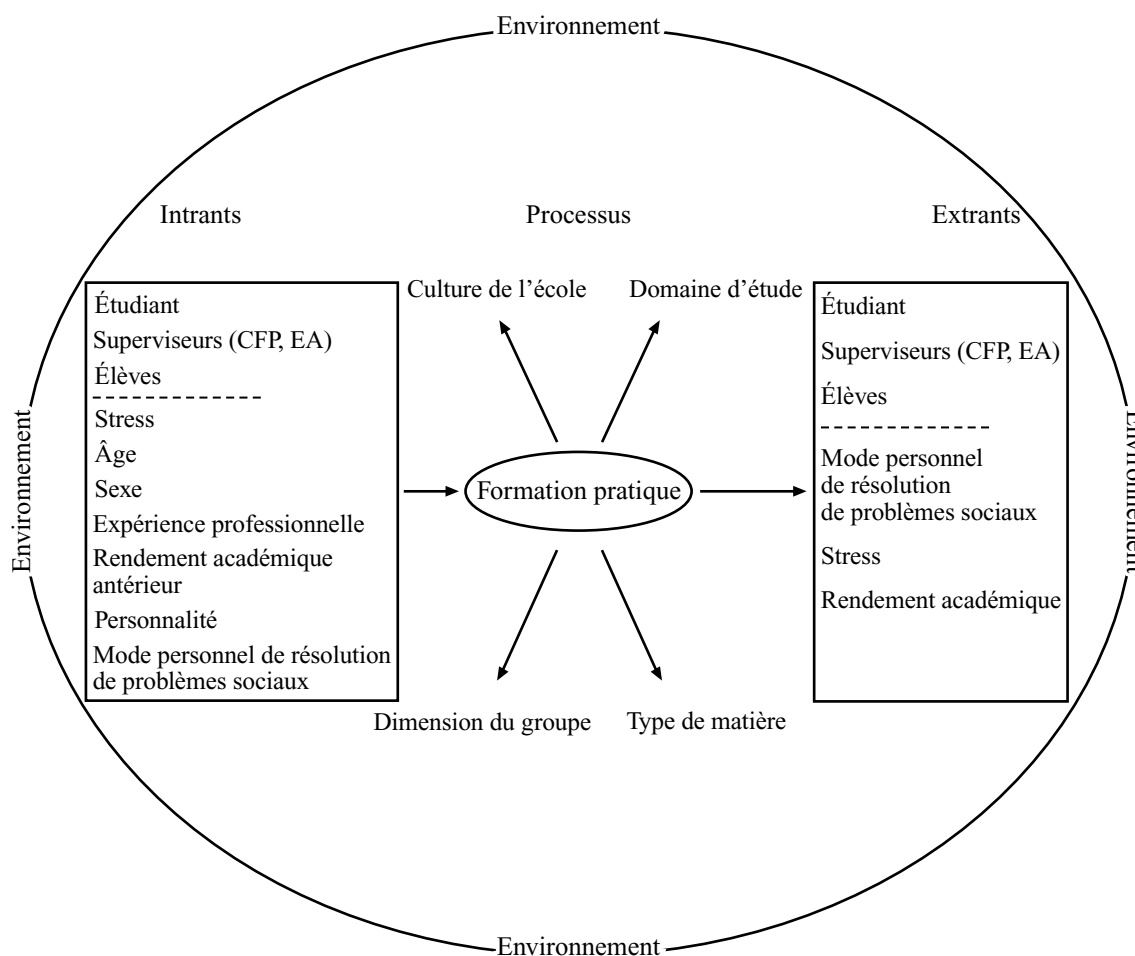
Environnement

Intrants

Processus

Extrants

Étudiant
Superviseurs (CFP, EA)
Élèves

Stress
Âge
Sexe
Expérience professionnelle
Rendement académique antérieur
Personnalité
Mode personnel de résolution de problèmes sociaux

Culture de l'école

Domaine d'étude

Formation pratique

Dimension du groupe

Type de matière

Étudiant
Superviseurs (CFP, EA)
Élèves

Mode personnel de résolution de problèmes sociaux
Stress
Rendement académique

Environnement

Environnement

Environnement